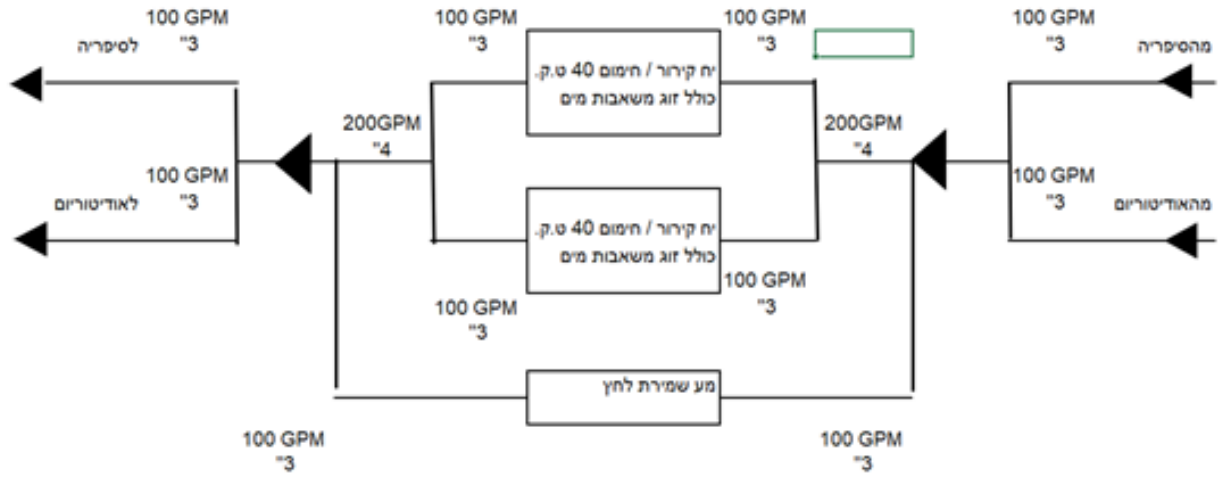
100 GPM
"3
לסיפריה

100 GPM
"3
לאודיטוריום

200GPM
"4

100 GPM
"3

יח קירור / חימום 40 ט.ק.
כולל זוג משאבות מים

100 GPM
"3

יח קירור / חימום 40 ט.ק.
כולל זוג משאבות מים

100 GPM
"3

200GPM
"4

100 GPM
"3

100 GPM
"3
מהסיפריה

100 GPM
"3
מהאודיטוריום

מע שמירת לחץ

100 GPM
"3

100 GPM
"3